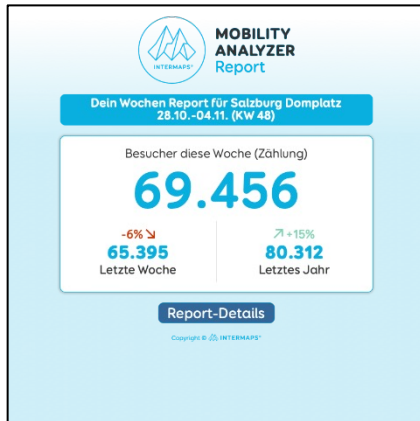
INTERMAPS®

MOBILITY ANALYZER Report

Dein Wochen Report für Salzburg Domplatz
28.10.-04.11. (KW 48)

Besucher diese Woche (Zählung)

69.456

-6% ↘
65.395
Letzte Woche

↗ +15%
80.312
Letztes Jahr

Report-Details

Copyright © INTERMAPS®